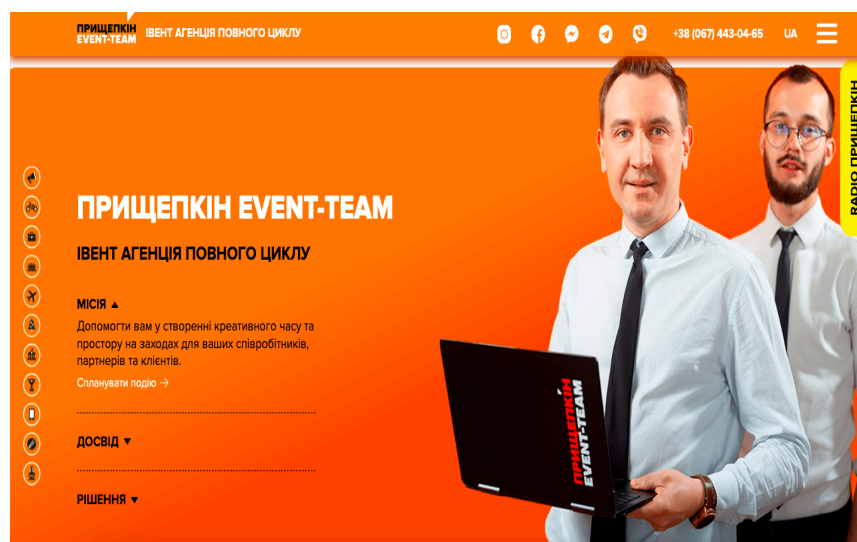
ПРИЩЕПКІН EVENT-TEAM ІВЕНТ АГЕНЦІЯ ПОВНОГО ЦИКЛУ

+38 (067) 443-04-65 UA

RADIO ПРИЩЕПКІН

ПРИЩЕПКІН EVENT-TEAM

ІВЕНТ АГЕНЦІЯ ПОВНОГО ЦИКЛУ

МІСІЯ ▲

Допомогти вам у створенні креативного часу та простору на заходах для ваших співробітників, партнерів та клієнтів.

Спланувати подію →

ДОСВІД ▼

РІШЕННЯ ▼

ПРИЩЕПКІН EVENT-TEAM